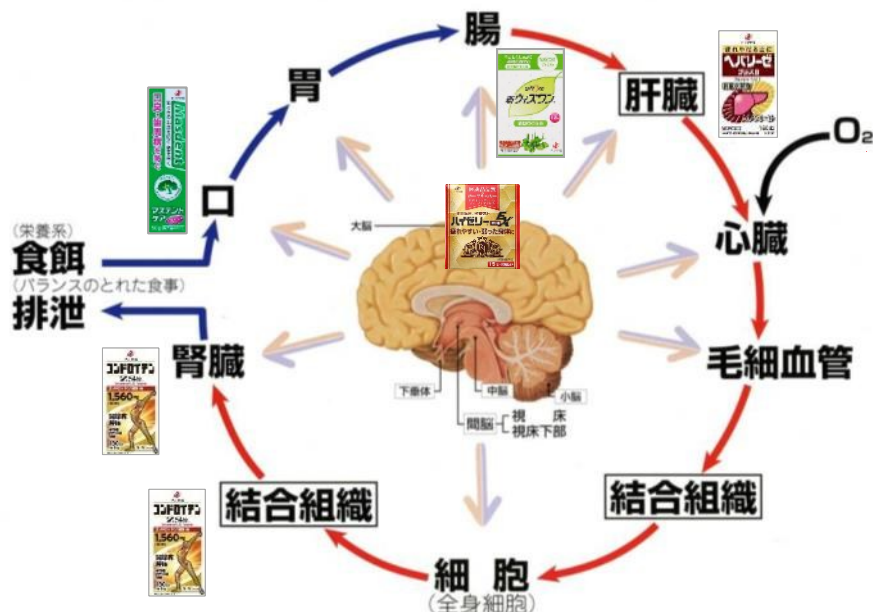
腸

胃

肝臓

$O_2$

口

心臓

(栄養素)
食餌
(バランスのとれた食事)
排泄

大脳

下垂体

中脳

小脳

間脳
視床
視床下部

腎臓

毛細血管

結合組織

結合組織

細胞
(全身細胞)

ハイゼリー

ヘパリーゼ

コンドロイチン
1,560

コンドロイチン
1,560

新ウィズワン

マスチゲン